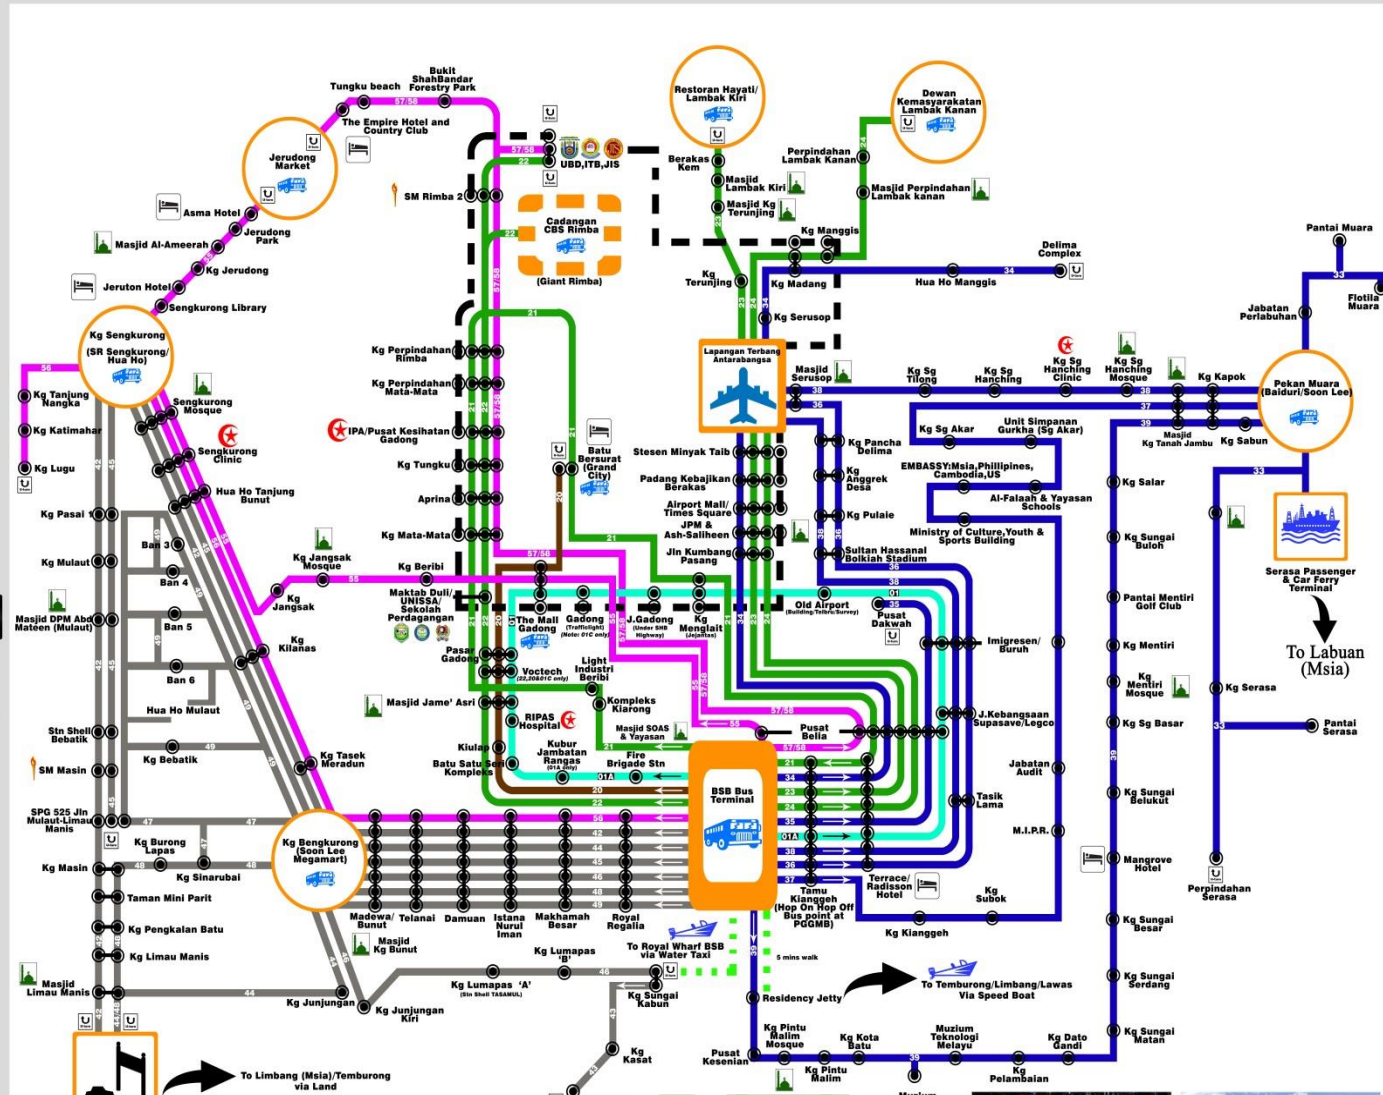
Tungku beach
Bukit ShahBandar Forestry Park
57/58
The Empire Hotel and Country Club
Jerudong Market
Asma Hotel
Masjid Al-Ameerah
Jerudong Park
Kg Jerudong
Jeruton Hotel
Sengkurong Library
Kg Sengkurong (SR Sengkurong/ Hua Ho)
Kg Tanjung Nangka
Kg Katimahar
Kg Lugu
Sengkurong Mosque
Sengkurong Clinic
Hua Ho Tanjung Bunut
Kg Pasai
Kg Mulaut
Masjid DPM Abd Mateen (Mulaut)
Ban 3
Ban 4
Ban 5
Ban 6
Hua Ho Mulaut
Stn Shell Bebatik
Kg Bebatik
SM Masin
SPG 525 Jln Mulaut-Limau Manis
Kg Masin
Kg Burong Lapas
Kg Sinarubai
Taman Mini Parit
Kg Pengkalan Batu
Kg Limau Manis
Masjid Limau Manis
To Limbang (Msia)/Temburong via Land
Kg Jangsak Mosque
Kg Jangsak
Kg Kilanas
Kg Tasek Meradun
Kg Bengkurong (Soon Lee Megamart)
Madewa/ Bunut
Telanai
Damuan
Istana Nurul Iman
Makhamah Besar
Royal Regalia
Masjid Kg Bunut
Kg Junjungan
Kg Junjungan Kiri
Kg Lumapas 'A' (Stn Shell TASAMUL)
Kg Lumapas 'B'
Kg Sungai Kabun
Kg Kasat
To Royal Wharf BSB via Water Taxi
SM Rimba 2
UBD,ITB,JIS
Cadangan CBS Rimba
(Giant Rimba)
Kg Perpindahan Rimba
Kg Perpindahan Mata-Mata
IPA/Pusat Kesihatan Gadong
Kg Tungku
Aprina
Kg Mata-Mata
Kg Beribi
Maktab Duli/ UNISSA/ Sekolah Perdagangan
Pasar Gadong
Masjid Jame' Asri
The Mall Gadong
Gadong (Trafficlight) (Note: 01C only)
J.Gadong (Under SHB Highway)
Kg Menglait (Jolantas)
Voctech (22,20&01C only)
Light Industri Beribi
Kompleks Kiarong
Masjid SOAS & Yayasan
RIPAS Hospital
Kiulap
Batu Satu Seri Kompleks
Kubur Jambatan Rangas (01A only)
Fire Brigade Stn
Batu Bersurat (Grand City)
Stesen Minyak Taib
Padang Kebajikan Berakas
Airport Mall/ Times Square
JPM & Ash-Saliheen
Jln Kumbang Pasang
Old Airport (Building/Telbru/Survey)
Pusat Dakwah
Imigresen/ Buruh
J.Kebangsaan Supasave/Legco
Pusat Belia
BSB Bus Terminal
Tamu Kianggeh (Hop On Hop Off Bus point at PGGMB)
Terrace/ Radisson Hotel
Kg Kianggeh
5 mins walk
Residency Jetty
To Temburong/Limbang/Lawas Via Speed Boat
Kg Pintu Malim Mosque
Kg Kota Batu
Kg Pintu Malim
Pusat Kesenian
Muzium Teknologi Melayu
Kg Pelambaian
Kg Dato Gandi
Restoran Hayati/ Lambak Kiri
Berakas Kem
Masjid Lambak Kiri
Masjid Kg Terunjing
Kg Terunjing
Dewan Kemasyarakatan Lambak Kanan
Perpindahan Lambak Kanan
Masjid Perpindahan Lambak kanan
Kg Manggis
Kg Madang
Kg Serusop
Delima Complex
Hua Ho Manggis
Lapangan Terbang Antarabangsa
Masjid Serusop
Kg Sg Tilong
Kg Sg Hanching
Kg Sg Hanching Clinic
Kg Sg Hanching Mosque
Kg Kapok
Kg Pancha Delima
Kg Anggrek Desa
Kg Pulaie
Sultan Hassanal Bolkiah Stadium
Kg Sg Akar
Unit Simpanan Gurkha (Sg Akar)
EMBASSY:Msia,Phillipines, Cambodia,US
Al-Falaah & Yayasan Schools
Ministry of Culture,Youth & Sports Building
Jabatan Audit
Tasik Lama
M.I.P.R.
Kg Subok
Pantai Muara
Jabatan Perlabuhan
Flotila Muara
Pekan Muara (Baiduri/Soon Lee)
Masjid Kg Tanah Jambu
Kg Sabun
Kg Salar
Kg Sungai Buloh
Pantai Mentiri Golf Club
Kg Mentiri
Kg Mentiri Mosque
Kg Sg Basar
Kg Sungai Belukut
Mangrove Hotel
Kg Sungai Besar
Kg Sungai Serdang
Kg Sungai Matan
Kg Serasa
Serasa Passenger & Car Ferry Terminal
To Labuan (Msia)
Pantai Serasa
Perpindahan Serasa